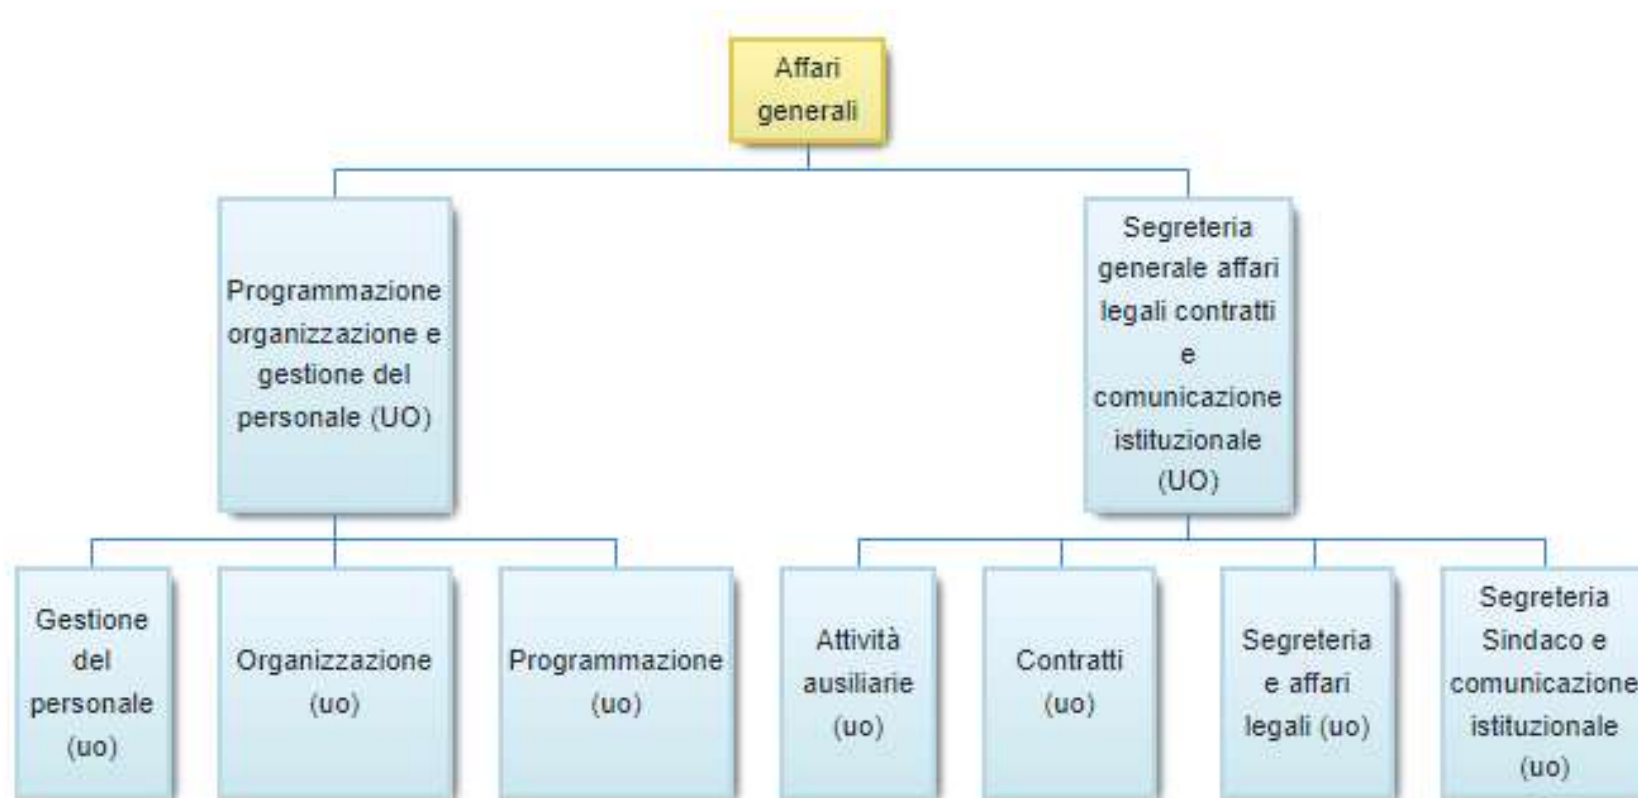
Affari generali

Programmazione organizzazione e gestione del personale (UO)

Segreteria generale affari legali contratti e comunicazione istituzionale (UO)

Gestione del personale (uo)

Organizzazione (uo)

Programmazione (uo)

Attività ausiliarie (uo)

Contratti (uo)

Segreteria e affari legali (uo)

Segreteria Sindaco e comunicazione istituzionale (uo)